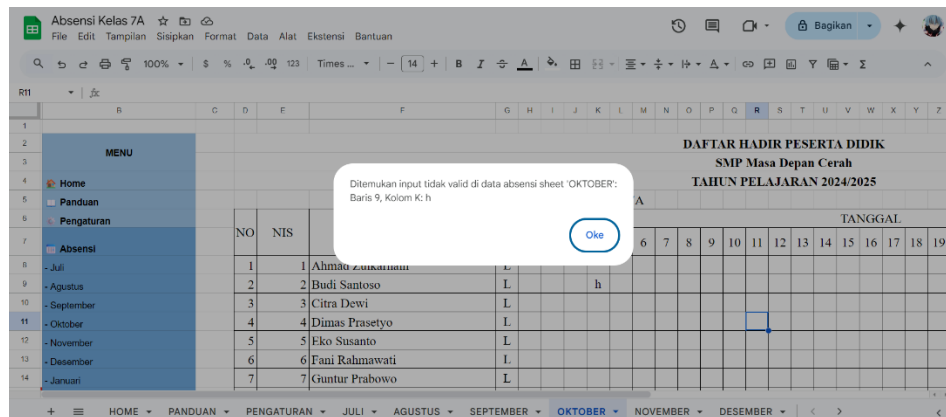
Absensi Kelas 7A
File Edit Tampilan Sisipkan Format Data Alat Ekstensi Bantuan
Bagikan
100% $ % .0 .00 123 Times ... 14 B I
R11 fx

MENU
Home
Panduan
Pengaturan
Absensi
- Juli
- Agustus
- September
- Oktober
- November
- Desember
- Januari

DAFTAR HADIR PESERTA DIDIK
SMP Masa Depan Cerah
TAHUN PELAJARAN 2024/2025
TANGGAL

| NO | NIS | | | | | | | | | 6 | 7 | 8 | 9 | 10 | 11 | 12 | 13 | 14 | 15 | 16 | 17 | 18 | 19 |
|---|---|---|---|---|---|---|---|---|---|---|---|---|---|---|---|---|---|---|---|---|---|---|---|
| 1 | 1 | Ahmad Zulkarnain | L | | | | | | | | | | | | | | | | | | | | |
| 2 | 2 | Budi Santoso | L | | | | h | | | | | | | | | | | | | | | | |
| 3 | 3 | Citra Dewi | L | | | | | | | | | | | | | | | | | | | | |
| 4 | 4 | Dimas Prasetyo | L | | | | | | | | | | | | | | | | | | | | |
| 5 | 5 | Eko Susanto | L | | | | | | | | | | | | | | | | | | | | |
| 6 | 6 | Fani Rahmawati | L | | | | | | | | | | | | | | | | | | | | |
| 7 | 7 | Guntur Prabowo | L | | | | | | | | | | | | | | | | | | | | |

Ditemukan input tidak valid di data absensi sheet 'OKTOBER': Baris 9, Kolom K: h
Oke

HOME PANDUAN PENGATURAN JULI AGUSTUS SEPTEMBER OKTOBER NOVEMBER DESEMBER